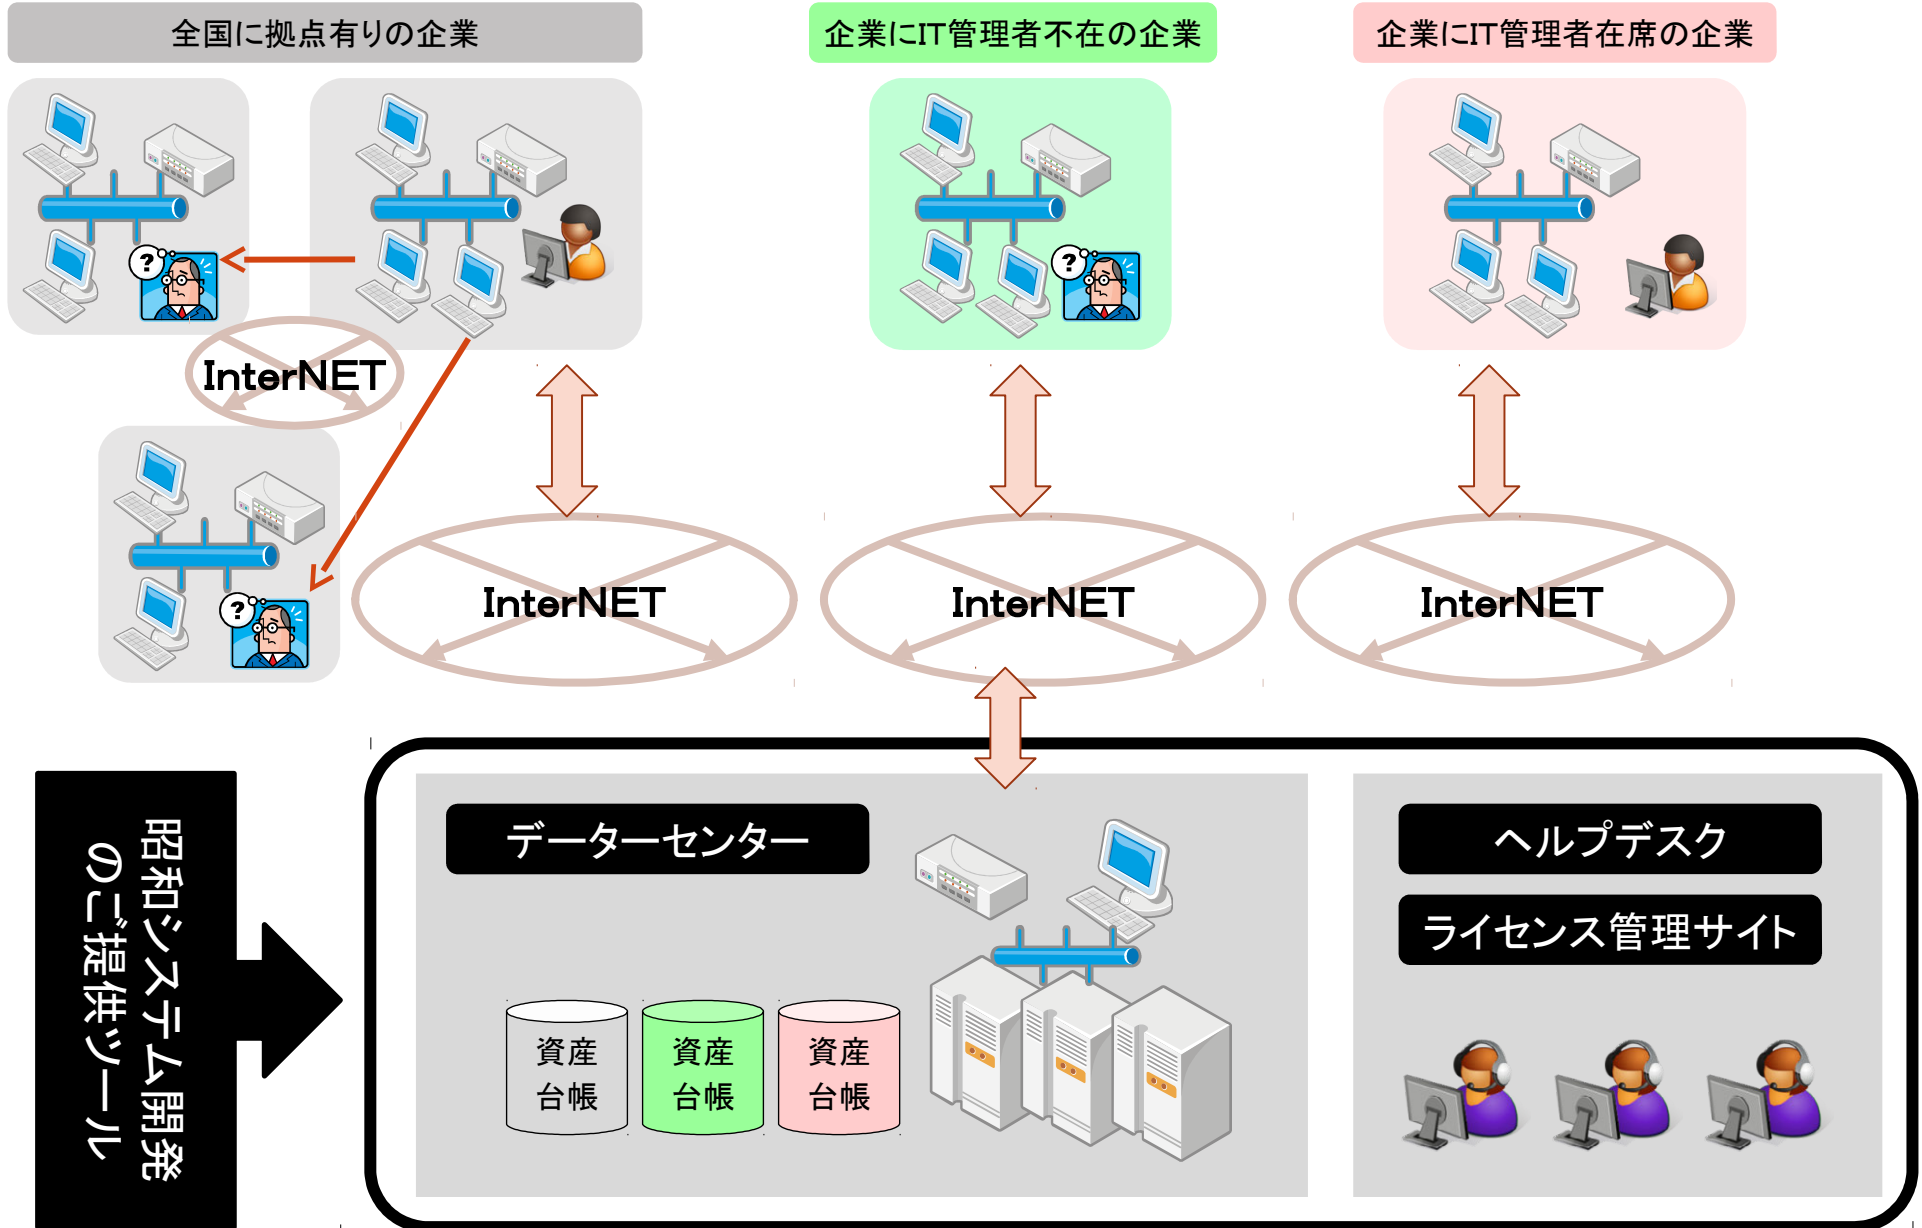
全国に拠点有りの企業

企業にIT管理者不在の企業

企業にIT管理者在席の企業

InterNET

InterNET

InterNET

InterNET

昭和システム開発のご提供ツール

データーセンター

資産台帳

資産台帳

資産台帳

ヘルプデスク

ライセンス管理サイト